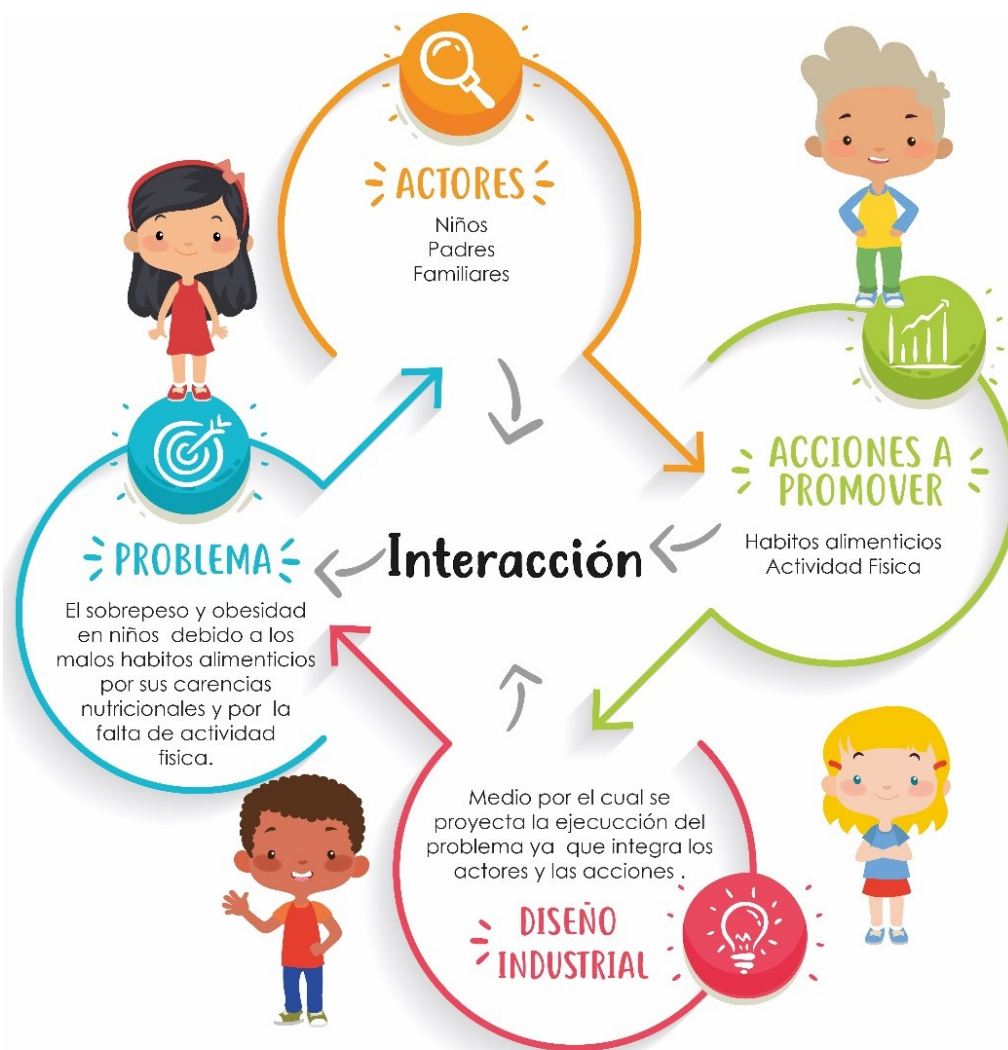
ACTORES
Niños
Padres
Familiares

ACCIONES A PROMOVER
Habitos alimenticios
Actividad Fisica

Interacción

PROBLEMA
El sobrepeso y obesidad en niños debido a los malos habitos alimenticios por sus carencias nutricionales y por la falta de actividad fisica.

Medio por el cual se proyecta la ejecucción del problema ya que integra los actores y las acciones .

DISEÑO INDUSTRIAL